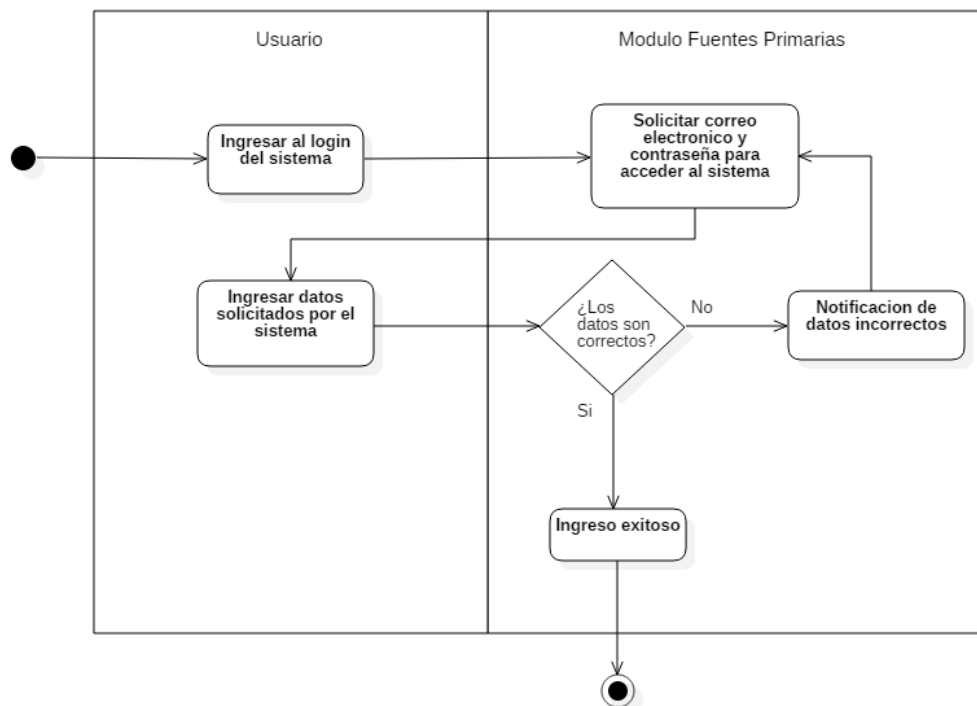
Usuario

Modulo Fuentes Primarias

Ingresar al login del sistema

Solicitar correo electronico y contraseña para acceder al sistema

Ingresar datos solicitados por el sistema

¿Los datos son correctos?

No

Notificacion de datos incorrectos

Si

Ingreso exitoso